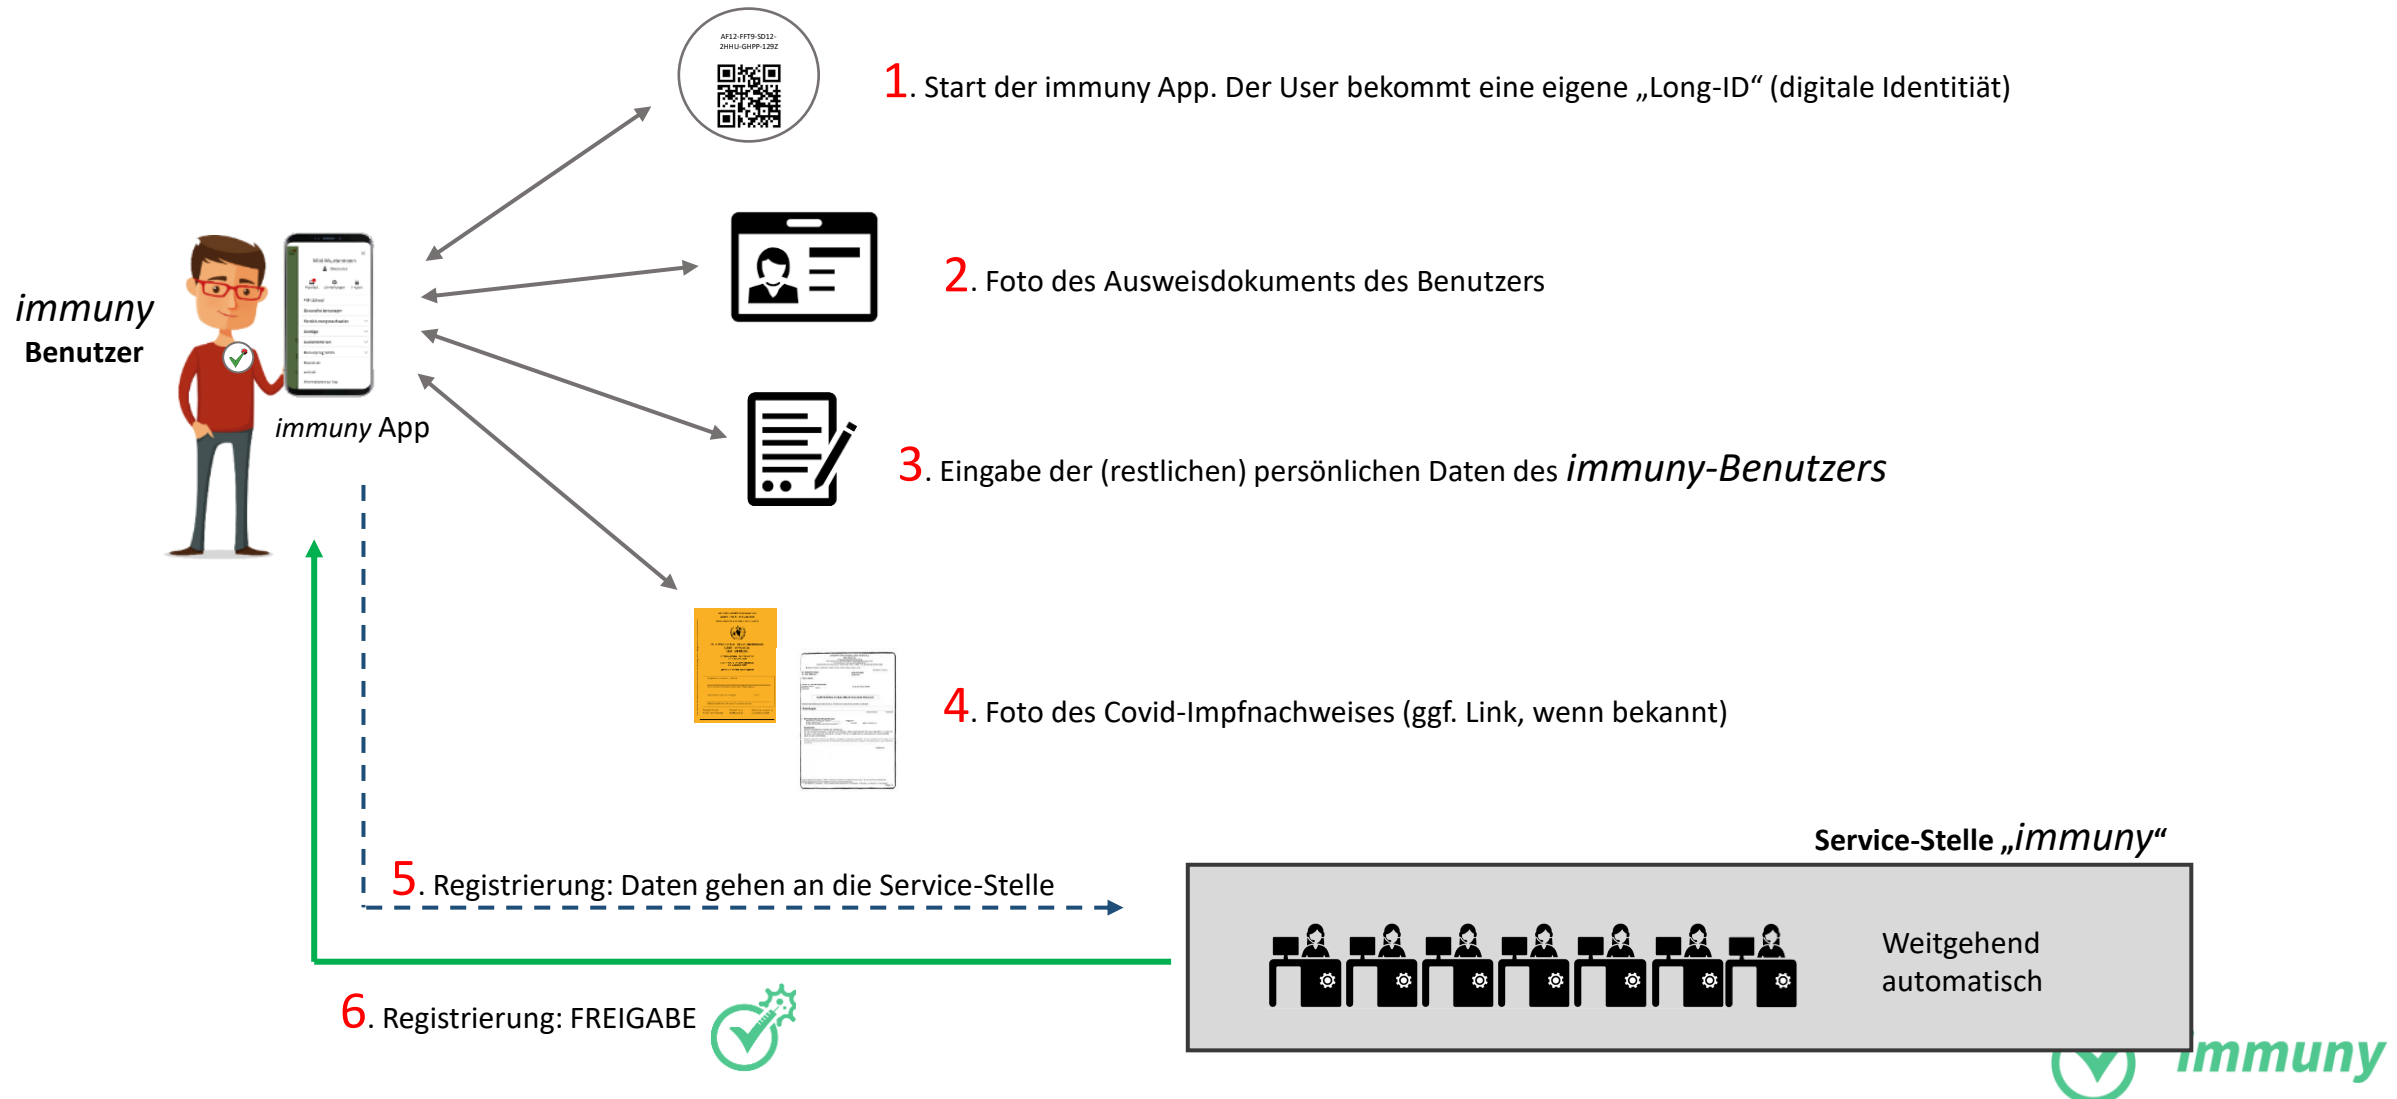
AF12-FFT9-SD12-2HHU-GHPP-129Z

1. Start der immuny App. Der User bekommt eine eigene „Long-ID“ (digitale Identitiät)

immuny
Benutzer

immuny App

2. Foto des Ausweisdokuments des Benutzers

3. Eingabe der (restlichen) persönlichen Daten des immuny-Benutzers

4. Foto des Covid-Impfnachweises (ggf. Link, wenn bekannt)

Service-Stelle „immuny“

5. Registrierung: Daten gehen an die Service-Stelle

Weitgehend automatisch

6. Registrierung: FREIGABE

immuny